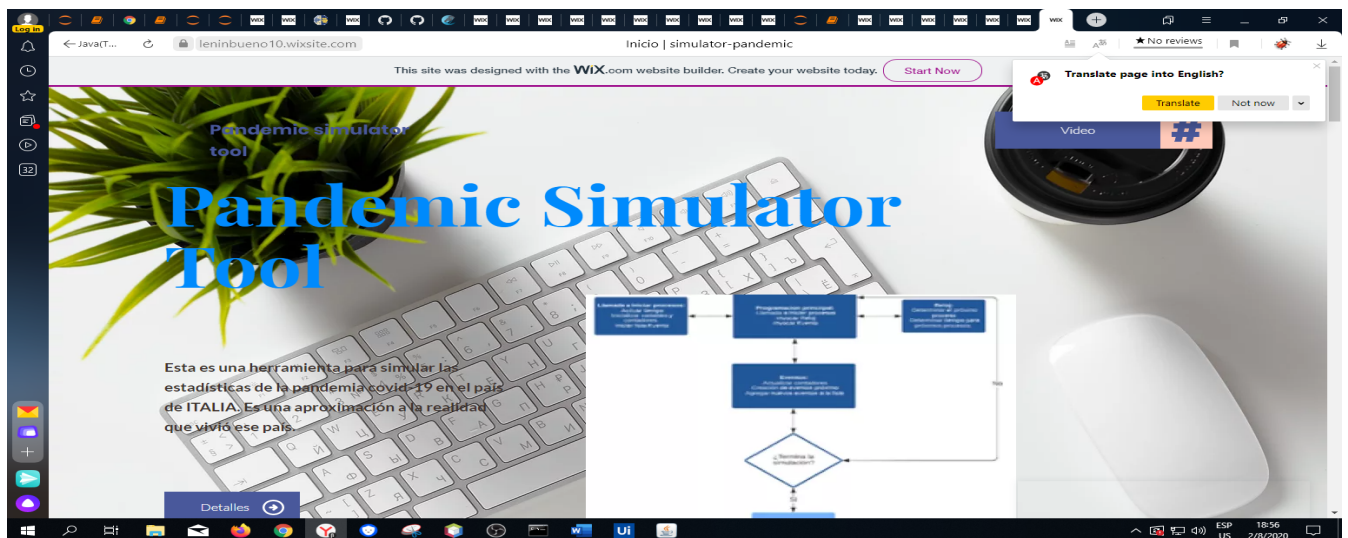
Log in

Java(T...

leninbueno10.wixsite.com

Inicio | simulator-pandemic

★ No reviews

This site was designed with the WiX.com website builder. Create your website today.

Start Now

Translate page into English?

Translate

Not now

Pandemic simulator tool

Video

#

Pandemic Simulator Tool

Esta es una herramienta para simular las estadísticas de la pandemia covid-19 en el país de ITALIA. Es una aproximación a la realidad que vivió ese país.

Detalles

Llamada a iniciar procesos:
Actual tiempo
Inicializar variables y contadores
Iniciar listaEvento

Programacion principal:
Llamado a iniciar procesos
Buscar Reloj
Buscar Evento

Reloj:
Determinar el próximo proceso
Determinar tiempo para próximo proceso

Eventos:
Actualizar contadores
Creación de eventos próximo
Agregar nuevos eventos a la lista

¿Termina la simulación?

No

Si

ESP
US

18:56
2/8/2020

32